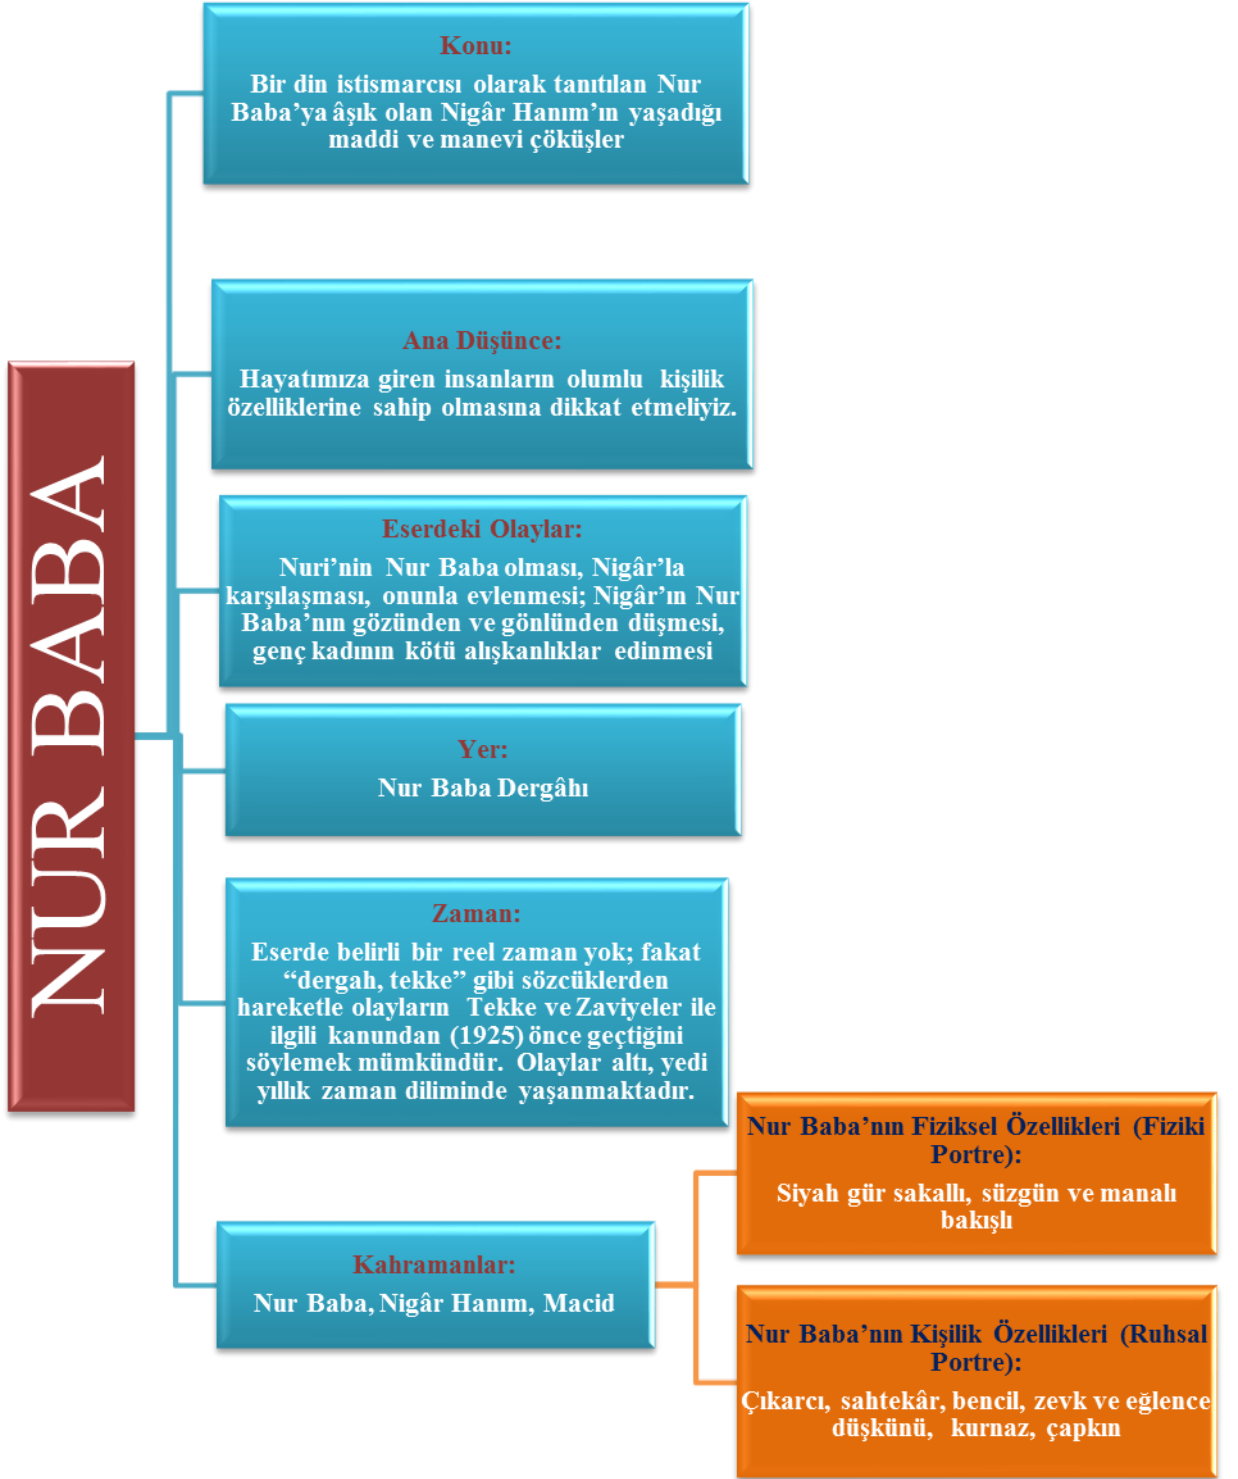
NUR BABA

Konu:
Bir din istismarcısı olarak tanıtılan Nur Baba'ya âşık olan Nigâr Hanım'ın yaşadığı maddi ve manevi çöküşler

Ana Düşünce:
Hayatımıza giren insanların olumlu kişilik özelliklerine sahip olmasına dikkat etmeliyiz.

Eserdeki Olaylar:
Nuri'nin Nur Baba olması, Nigâr'la karşılaşması, onunla evlenmesi; Nigâr'ın Nur Baba'nın gözünden ve gönlünden düşmesi, genç kadının kötü alışkanlıklar edinmesi

Yer:
Nur Baba Dergâhı

Zaman:
Eserde belirli bir reel zaman yok; fakat "dergah, tekke" gibi sözcüklerden hareketle olayların Tekke ve Zaviyeler ile ilgili kanundan (1925) önce geçtiğini söylemek mümkündür. Olaylar altı, yedi yıllık zaman diliminde yaşanmaktadır.

Kahramanlar:
Nur Baba, Nigâr Hanım, Macid

Nur Baba'nın Fiziksel Özellikleri (Fiziki Portre):
Siyah gür sakallı, süzgün ve manalı bakışlı

Nur Baba'nın Kişilik Özellikleri (Ruhsal Portre):
Çıkarcı, sahtekâr, bencil, zevk ve eğlence düşkünü, kurnaz, çapkın